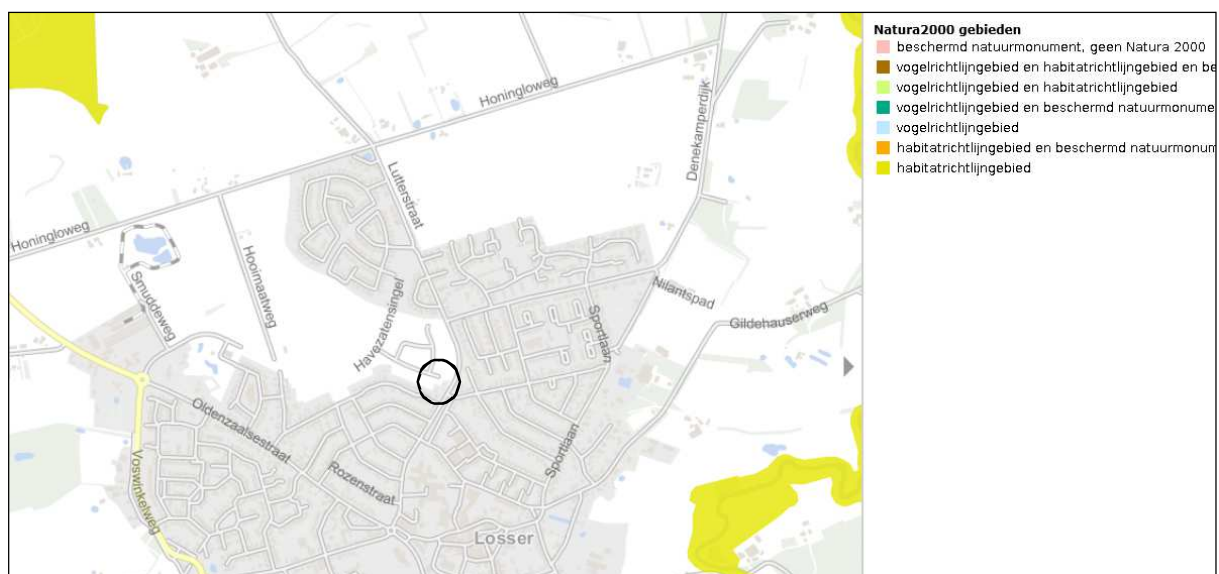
Honingloweg
Honingloweg
Lutterstraat
Denekamperdijk
Smuddeweg
Hooimaatweg
Havezatensingel
Nijlantspad
Gildehauserweg
Sportlaan
Oldenzaalsestraat
Rozenstraat
Sportlaan
Voswinkelweg
Losser

Natura2000 gebieden
beschermd natuurmonument, geen Natura 2000
vogelrichtlijngebied en habitatrichtlijngebied en be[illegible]
vogelrichtlijngebied en habitatrichtlijngebied
vogelrichtlijngebied en beschermd natuurmonume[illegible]
vogelrichtlijngebied
habitatrichtlijngebied en beschermd natuurmonum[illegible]
habitatrichtlijngebied